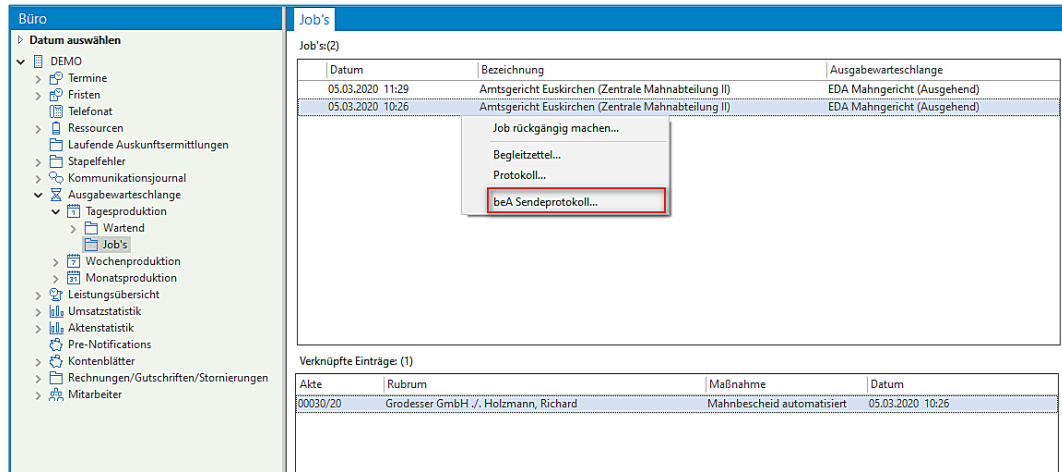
Büro

Datum auswählen
DEMO
Termine
Fristen
Telefonat
Ressourcen
Laufende Auskunftsermittlungen
Stapelfehler
Kommunikationsjournal
Ausgabewarteschlange
Tagesproduktion
Wartend
Job's
Wochenproduktion
Monatsproduktion
Leistungsübersicht
Umsatzstatistik
Aktenstatistik
Pre-Notifications
Kontenblätter
Rechnungen/Gutschriften/Stornierungen
Mitarbeiter

Job's

Job's:(2)

| Datum | Bezeichnung | Ausgabewarteschlange |
|---|---|---|
| 05.03.2020 11:29 | Amtsgericht Euskirchen (Zentrale Mahnabteilung II) | EDA Mahngericht (Ausgehend) |
| 05.03.2020 10:26 | Amtsgericht Euskirchen (Zentrale Mahnabteilung II) | EDA Mahngericht (Ausgehend) |

Job rückgängig machen...
Begleitzettel...
Protokoll...
beA Sendeprotokoll...

Verknüpfte Einträge: (1)

| Akte | Rubrum | Maßnahme | Datum |
|---|---|---|---|
| 00030/20 | Grodesser GmbH ./. Holzmann, Richard | Mahnbescheid automatisiert | 05.03.2020 10:26 |